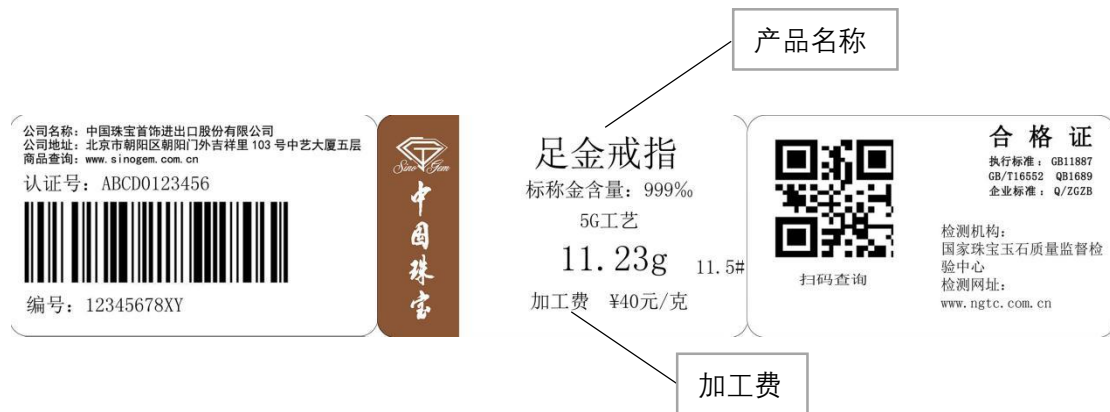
产品名称

公司名称：中国珠宝首饰进出口股份有限公司
公司地址：北京市朝阳区朝阳门外吉祥里 103 号中艺大厦五层
商品查询：www.sinogem.com.cn
认证号：ABCD0123456

编号：12345678XY

Sino Gem
中国珠宝

足金戒指
标称金含量：999‰
5G工艺
11.23g
11.5#
加工费 ¥40元/克

扫码查询

合格证
执行标准：GB11887
GB/T16552 QB1689
企业标准：Q/ZGZB

检测机构：
国家珠宝玉石质量监督检验中心
检测网址：
www.ngtc.com.cn

加工费